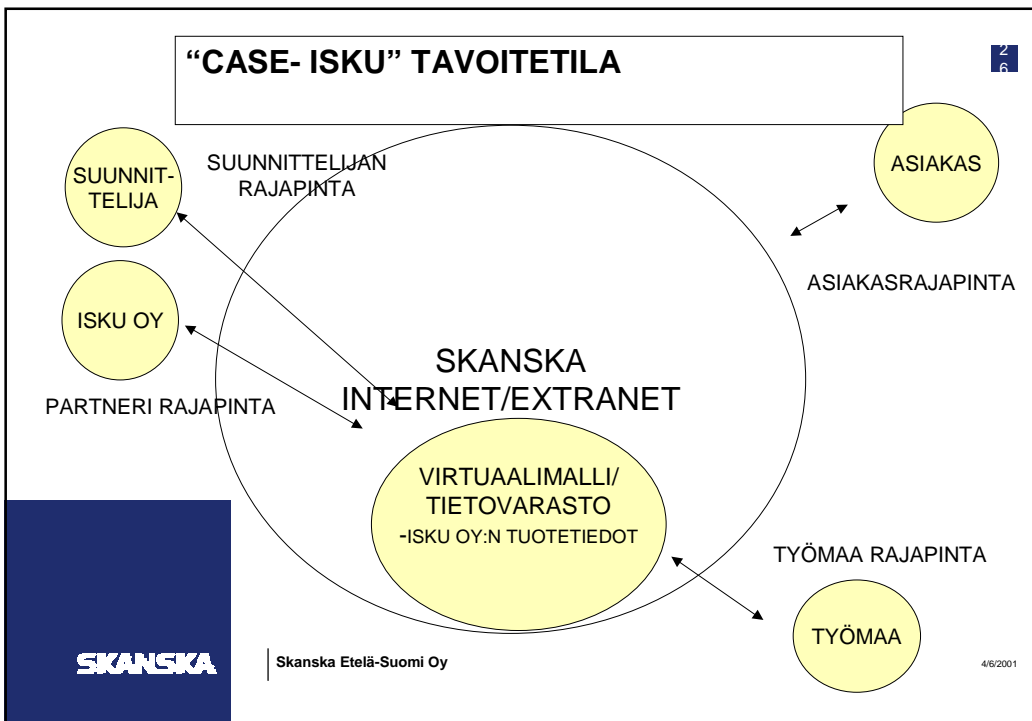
"CASE- ISKU" TAVOITETILA

26

SUUNNITTELIJA

SUUNNITTELIJAN RAJAPINTA

ASIAKAS

ASIAKASRAJAPINTA

ISKU OY

SKANSKA INTERNET/EXTRANET

PARTNERI RAJAPINTA

VIRTUAALIMALLI/ TIETOVARASTO -ISKU OY:N TUOTETIEDOT

TYÖMAA RAJAPINTA

TYÖMAA

SKANSKA

Skanska Etelä-Suomi Oy

4/6/2001